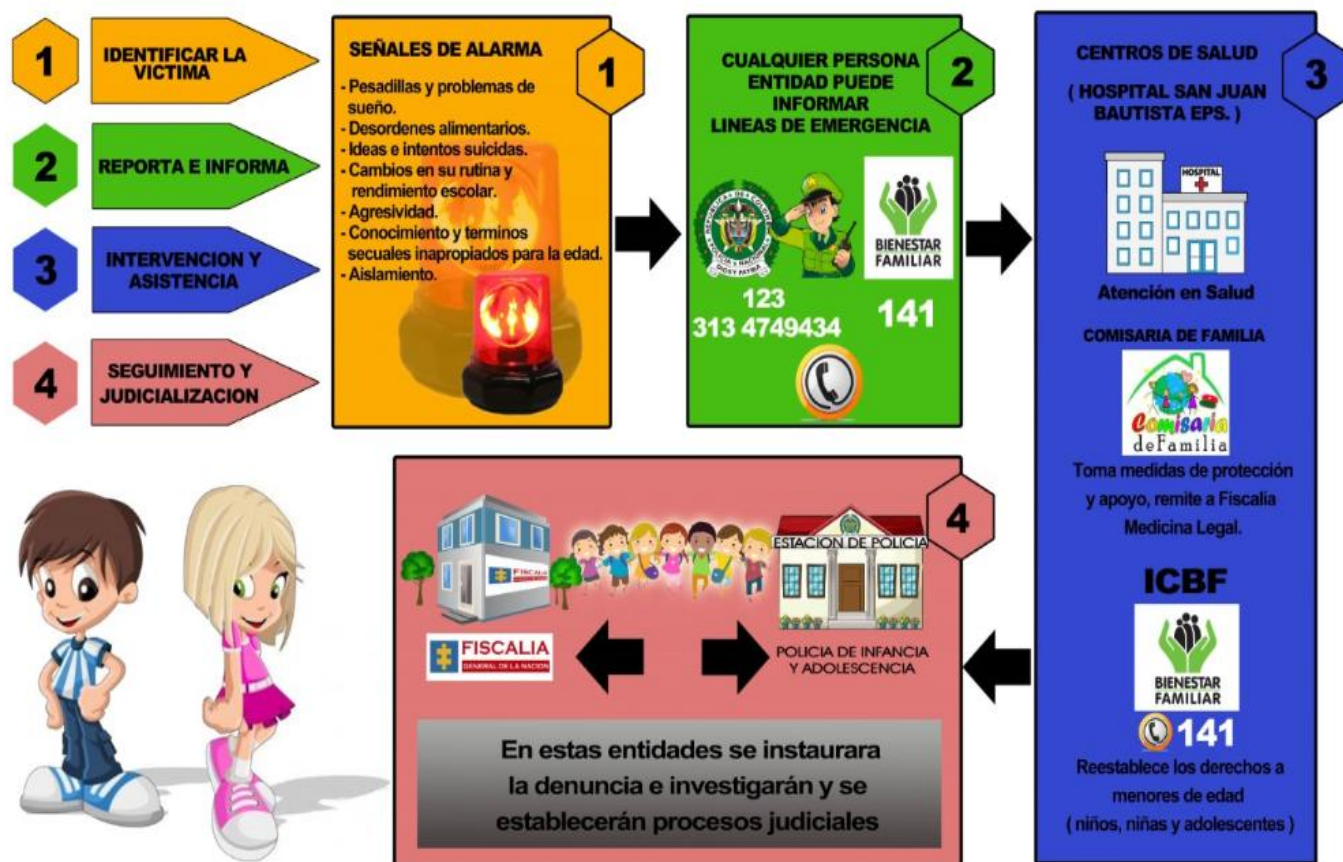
1 IDENTIFICAR LA VICTIMA

2 REPORTA E INFORMA

3 INTERVENCION Y ASISTENCIA

4 SEGUIMIENTO Y JUDICIALIZACION

SEÑALES DE ALARMA 1

- Pesadillas y problemas de sueño.
- Desordenes alimentarios.
- Ideas e intentos suicidas.
- Cambios en su rutina y rendimiento escolar.
- Agresividad.
- Conocimiento y terminos secuales inapropiados para la edad.
- Aislamiento.

CUALQUIER PERSONA ENTIDAD PUEDE INFORMAR LINEAS DE EMERGENCIA 2

BIENESTAR FAMILIAR

123
313 4749434

141

CENTROS DE SALUD 3

( HOSPITAL SAN JUAN BAUTISTA EPS. )

HOSPITAL

Atención en Salud

COMISARIA DE FAMILIA

Comisaria deFamilia

Toma medidas de protección y apoyo, remite a Fiscalia Medicina Legal.

ICBF

BIENESTAR FAMILIAR

141

Reestablece los derechos a menores de edad ( niños, niñas y adolescentes )

4

FISCALIA

ESTACION DE POLICIA

FISCALIA GENERAL DE LA NACION

POLICIA DE INFANCIA Y ADOLESCENCIA

En estas entidades se instaurara la denuncia e investigarán y se establecerán procesos judiciales